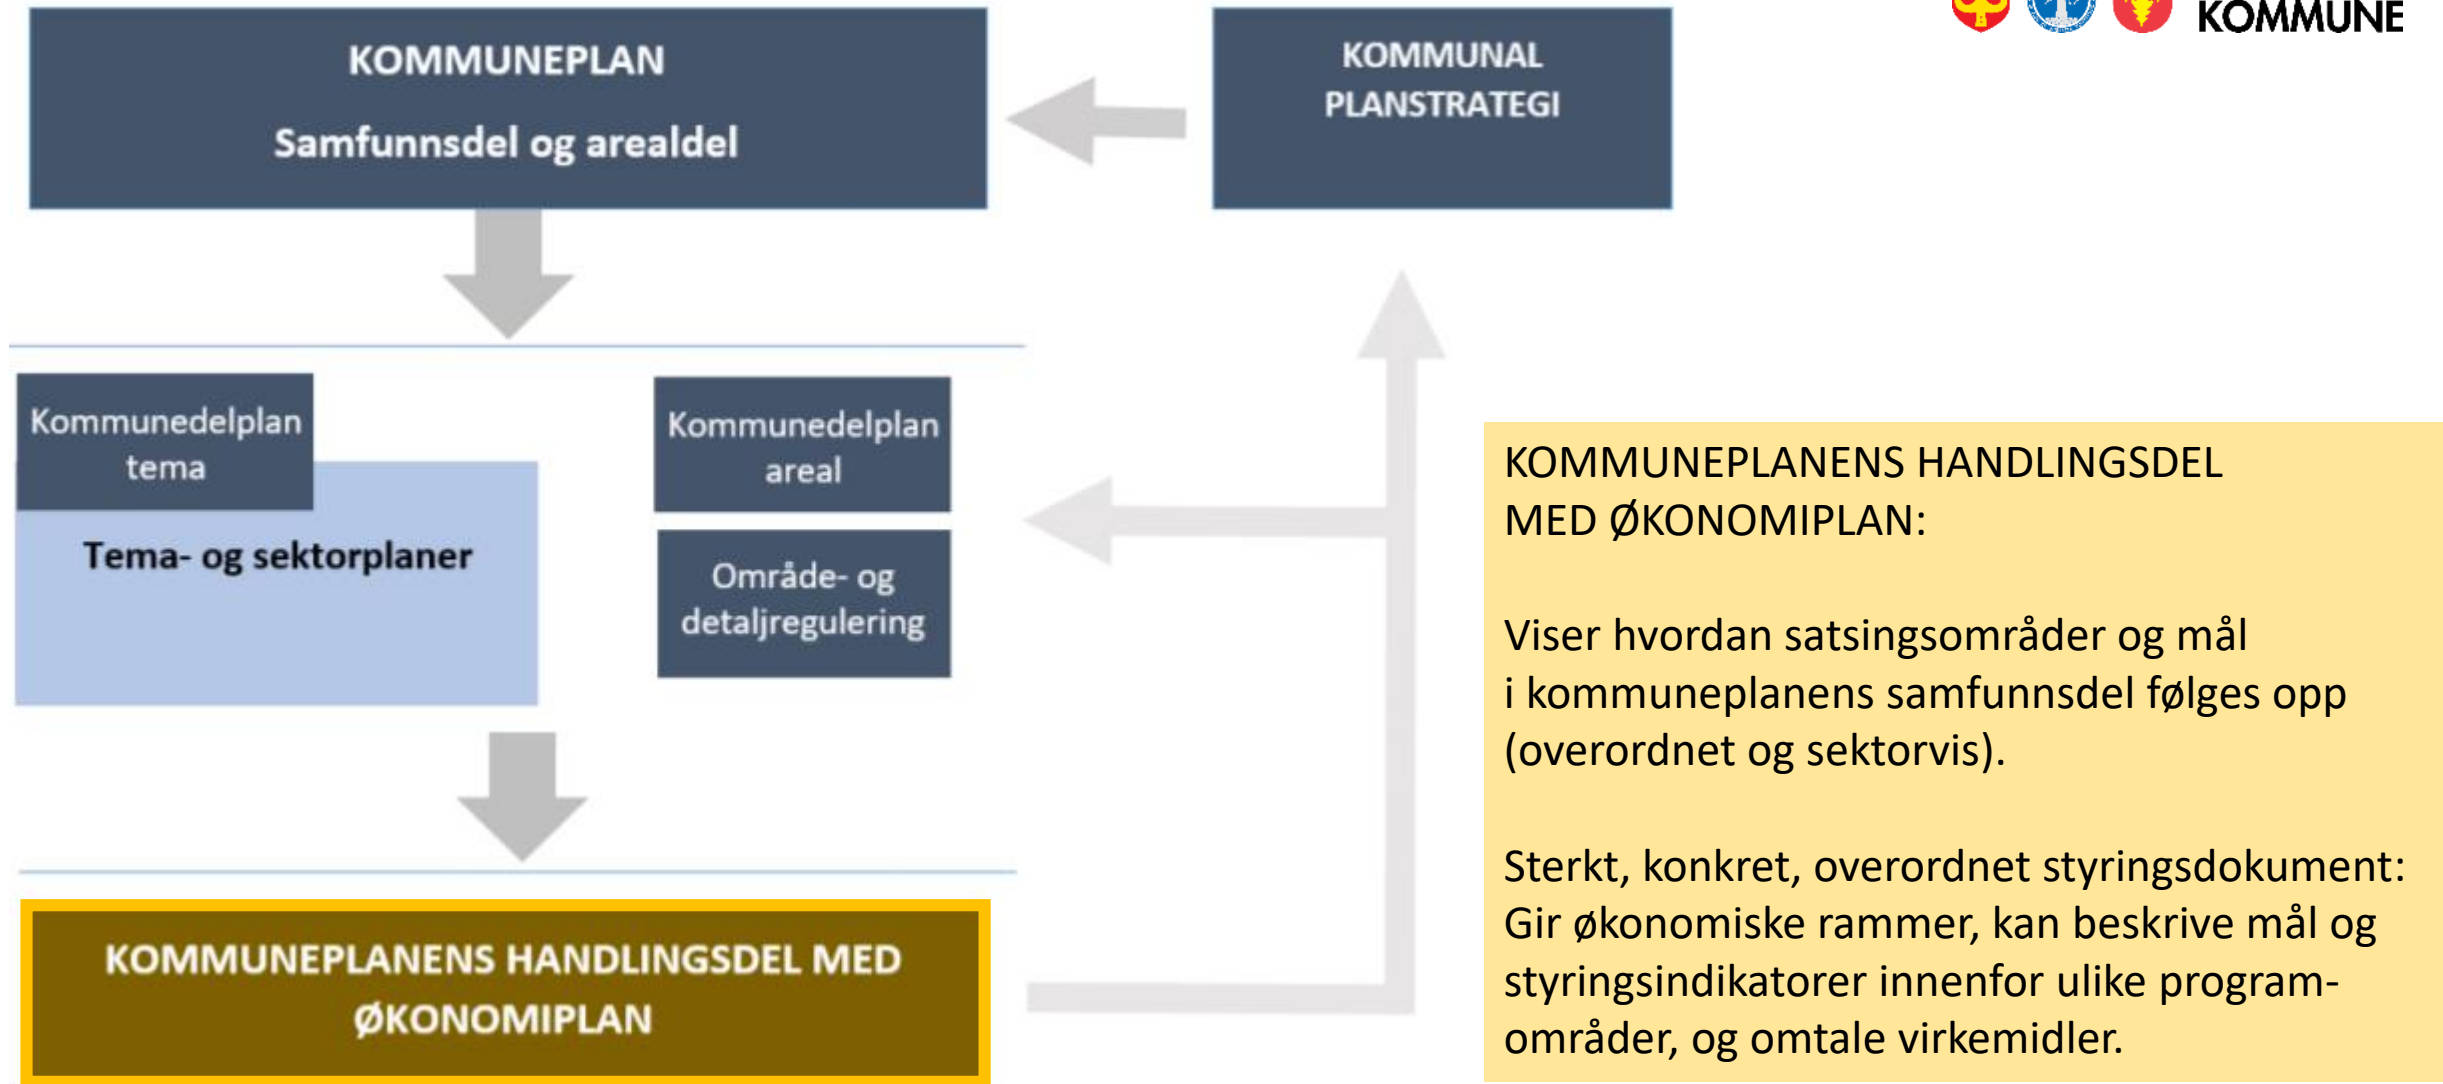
KOMMUNE

KOMMUNEPLAN

Samfunnsdel og arealdel

KOMMUNAL PLANSTRATEGI

Kommunedelplan tema

Tema- og sektorplaner

Kommunedelplan areal

Område- og detaljregulering

KOMMUNEPLANENS HANDLINGSDEL MED ØKONOMIPLAN

KOMMUNEPLANENS HANDLINGSDEL MED ØKONOMIPLAN:

Viser hvordan satsingsområder og mål i kommuneplanens samfunnsdel følges opp (overordnet og sektorvis).

Sterkt, konkret, overordnet styringsdokument: Gir økonomiske rammer, kan beskrive mål og styringsindikatorer innenfor ulike programområder, og omtale virkemidler.